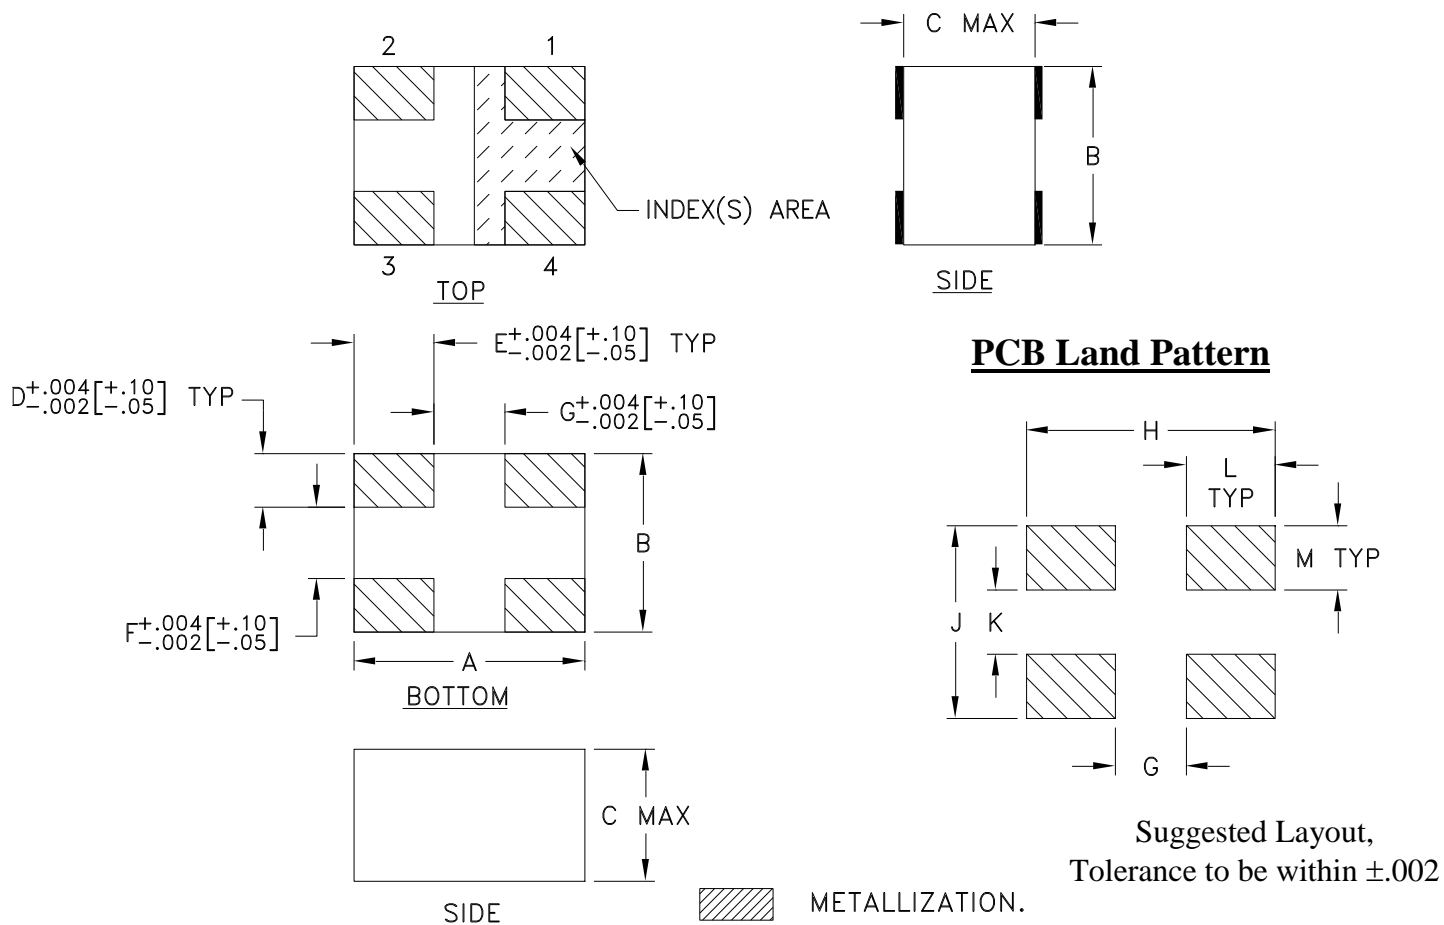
2 1

INDEX(S) AREA

3 4

TOP

C MAX

B

SIDE

PCB Land Pattern

$E^{+.004}_{-.002}\left[^{+.10}_{-.05}\right]$ TYP

$D^{+.004}_{-.002}\left[^{+.10}_{-.05}\right]$ TYP

$G^{+.004}_{-.002}\left[^{+.10}_{-.05}\right]$

B

$F^{+.004}_{-.002}\left[^{+.10}_{-.05}\right]$

A

BOTTOM

H

L TYP

M TYP

J K

G

C MAX

SIDE

METALLIZATION.

Suggested Layout, Tolerance to be within ±.002